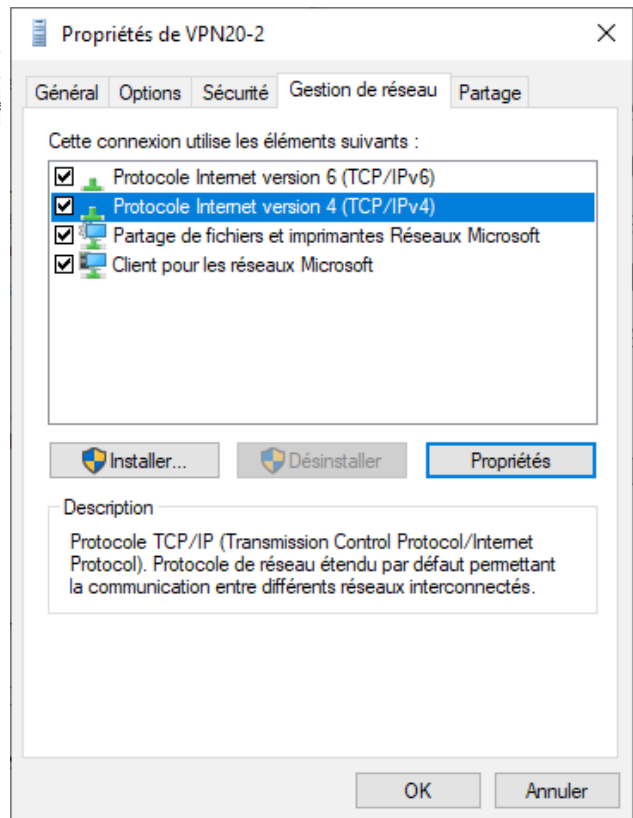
Propriétés de VPN20-2

Général | Options | Sécurité | Gestion de réseau | Partage

Cette connexion utilise les éléments suivants :

☑ Protocole Internet version 6 (TCP/IPv6)
☑ Protocole Internet version 4 (TCP/IPv4)
☑ Partage de fichiers et imprimantes Réseaux Microsoft
☑ Client pour les réseaux Microsoft

Installer... | Désinstaller | Propriétés

Description

Protocole TCP/IP (Transmission Control Protocol/Internet Protocol). Protocole de réseau étendu par défaut permettant la communication entre différents réseaux interconnectés.

OK | Annuler